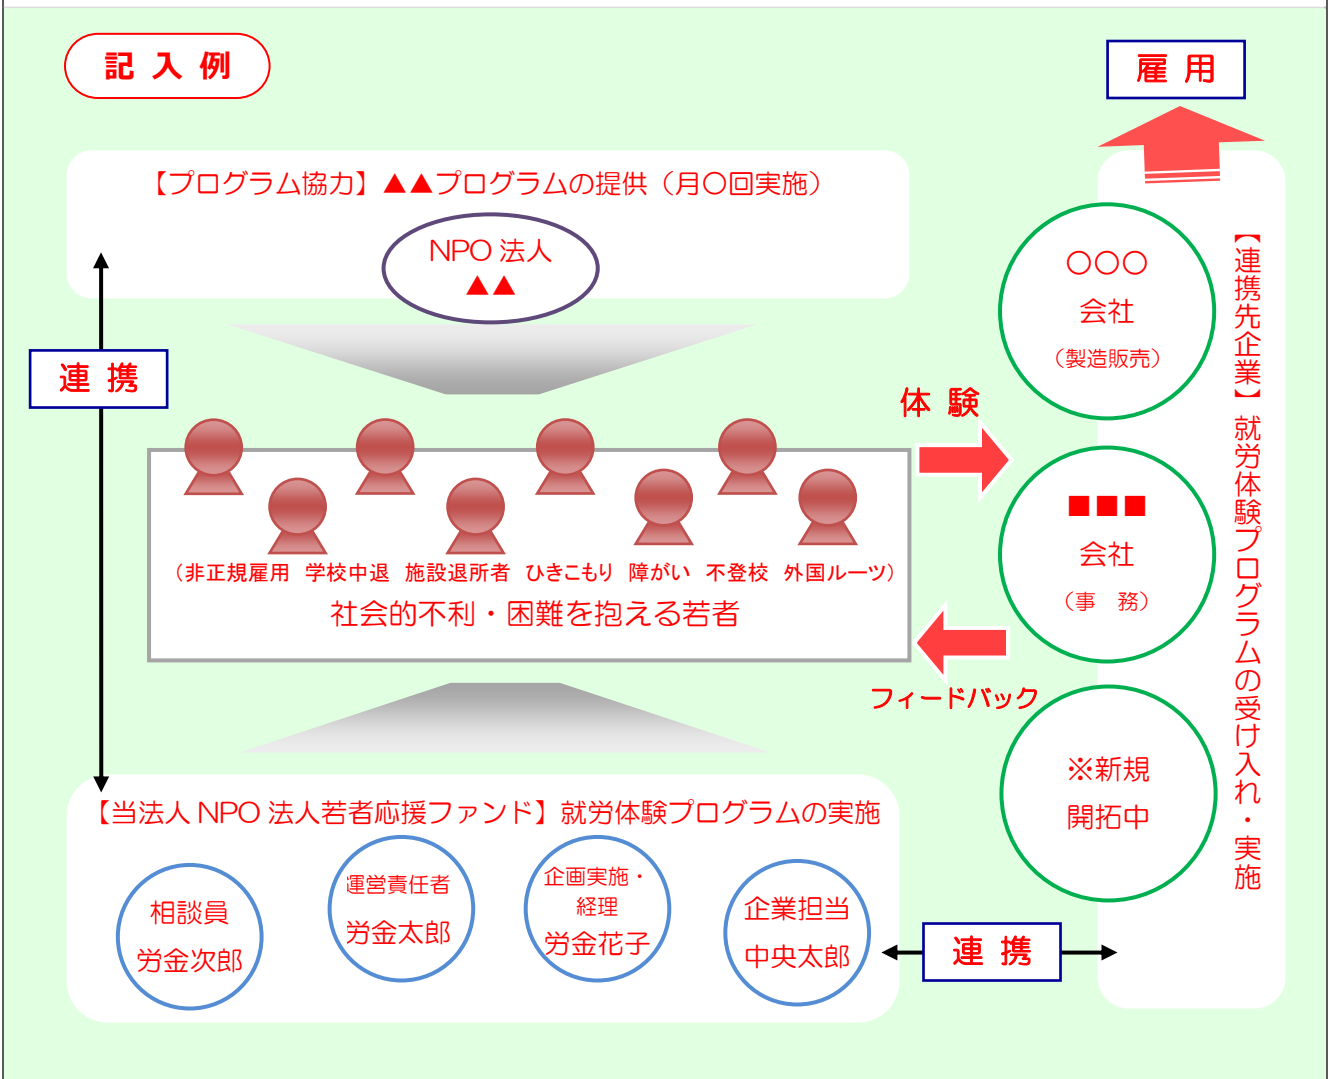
記入例

雇用

【プログラム協力】▲▲プログラムの提供（月○回実施）

NPO 法人
▲▲

連携

（非正規雇用　学校中退　施設退所者　ひきこもり　障がい　不登校　外国ルーツ）
社会的不利・困難を抱える若者

体験

フィードバック

○○○
会社
（製造販売）

■■■
会社
（事　務）

※新規
開拓中

【連携先企業】就労体験プログラムの受け入れ・実施

【当法人 NPO 法人若者応援ファンド】就労体験プログラムの実施

相談員
労金次郎

運営責任者
労金太郎

企画実施・
経理
労金花子

企業担当
中央太郎

連携